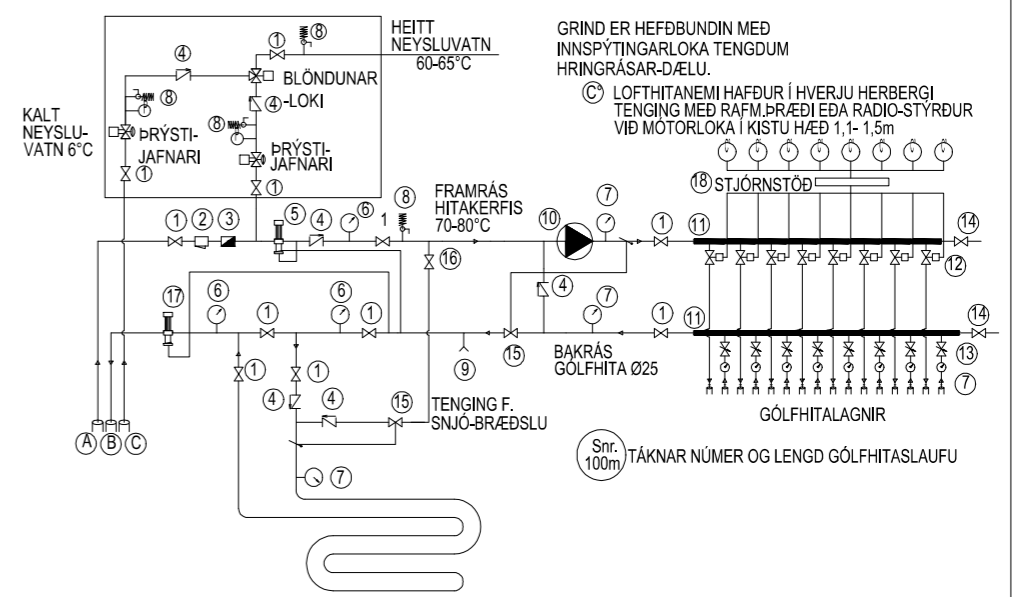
HEITT NEYSLUVATN 60-65°C

GRIND ER HEFÐBUNDIN MEÐ INNSPÝTINGARLOKA TENGDUM HRINGRÁSAR-DÆLU.

C LOFTHITANEMI HAFÐUR Í HVERJU HERBERGI TENGING MEÐ RAFM.ÞRÆÐI EÐA RADIO-STÝRÐUR VIÐ MÓTORLOKA Í KISTU HÆÐ 1,1- 1,5m

KALT NEYSLU-VATN 6°C

8
1
4
BLÖNDUNAR
8
4 -LOKI
ÞRÝSTI-JAFNARI
8
ÞRÝSTI-JAFNARI
1
1

1 2 3 5 4 6 8
1
FRAMRÁS HITAKERFIS 70-80°C
10 7 1 11 14
18 STJÓRNSTÖÐ
12
16
4
17 6 1 6 1
7
1 11 14
15
9
BAKRÁS GÓLFHITA Ø25
13
7
1 1
4 4 15
TENGING F. SNJÓ-BRÆÐSLU
GÓLFHITALAGNIR
A B C
7
Snr. 100m TÁKNAR NÚMER OG LENGD GÓLFHITASLAUFU